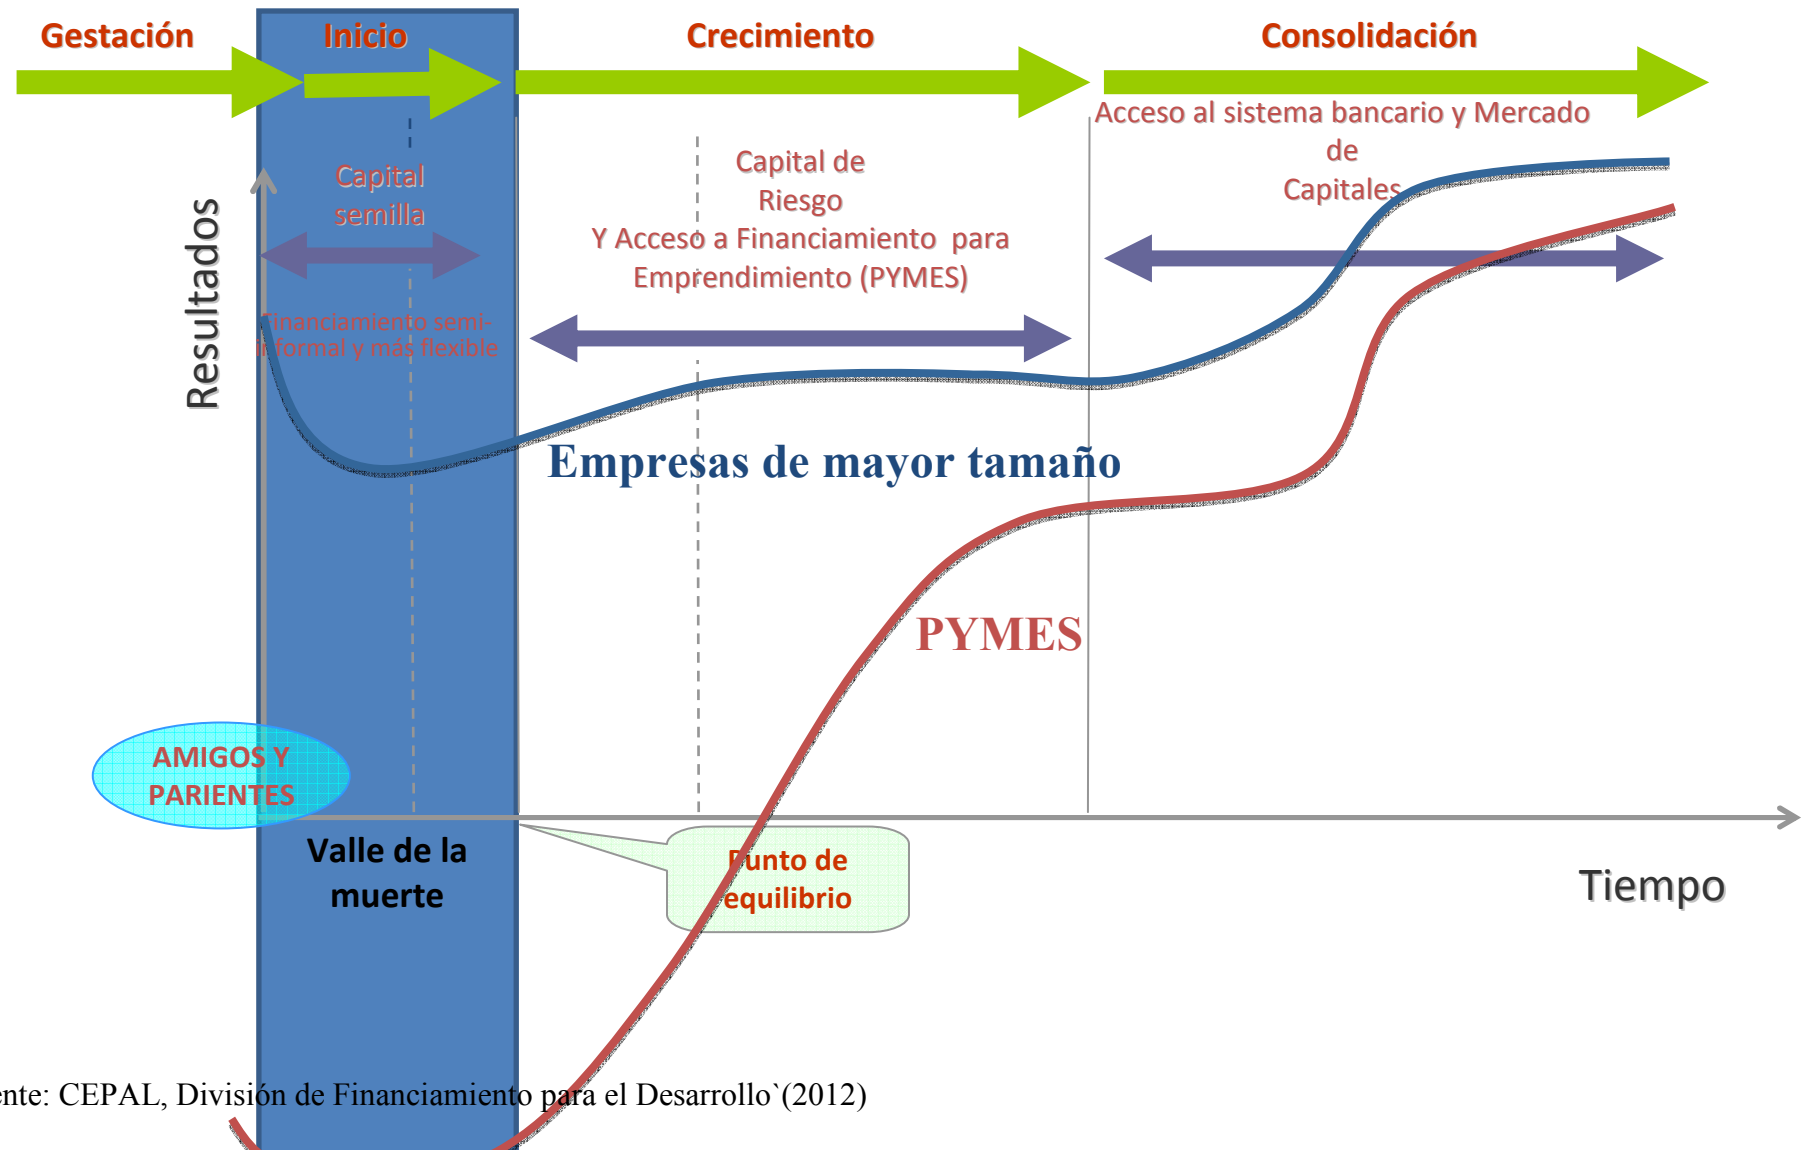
Gestación

Inicio

Crecimiento

Consolidación

Acceso al sistema bancario y Mercado de Capitales

Capital semilla

Capital de Riesgo Y Acceso a Financiamiento para Emprendimiento (PYMES)

Resultados

Financiamiento semi-informal y más flexible

Empresas de mayor tamaño

PYMES

AMIGOS Y PARIENTES

Valle de la muerte

Punto de equilibrio

Tiempo

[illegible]ente: CEPAL, División de Financiamiento para el Desarrollo`(2012)